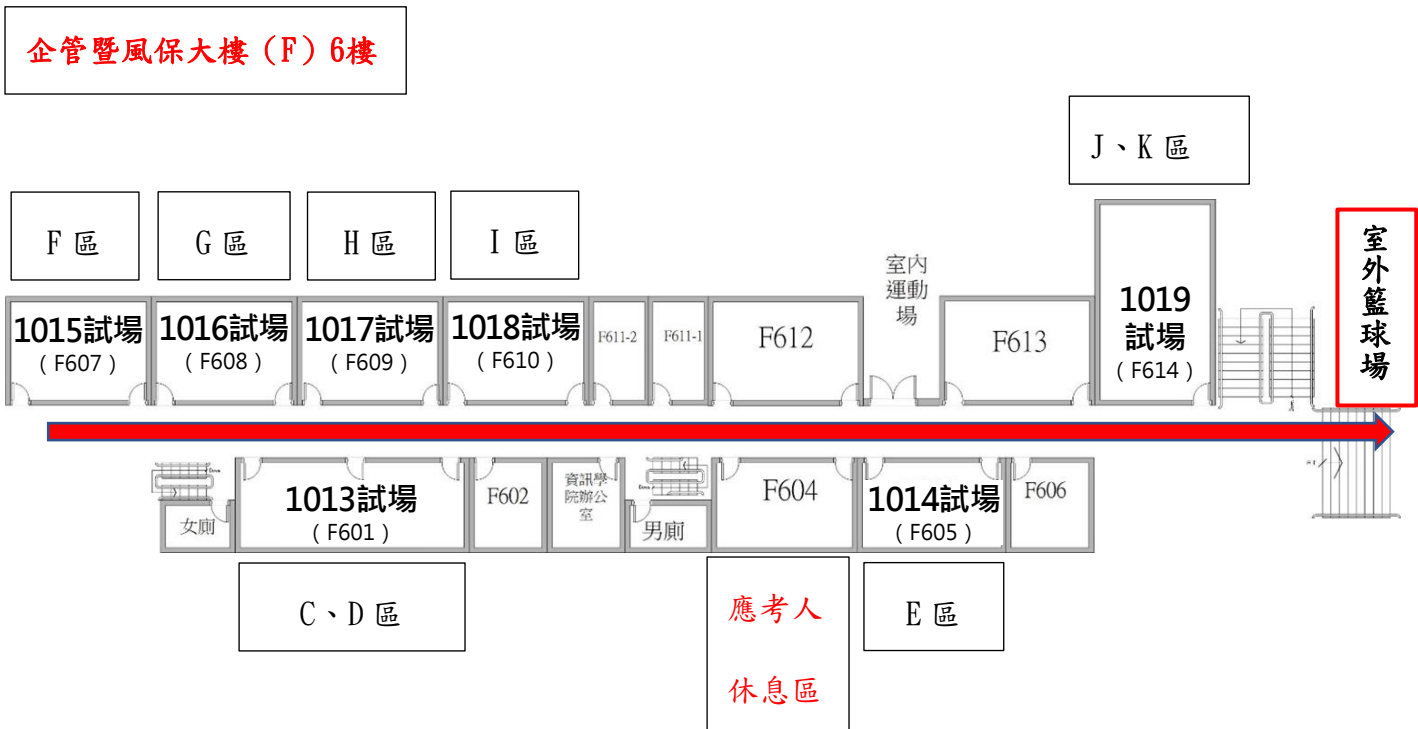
企管暨風保大樓（F）6樓

J、K 區

F 區

G 區

H 區

I 區

室外籃球場

1015試場
（F607）

1016試場
（F608）

1017試場
（F609）

1018試場
（F610）

F611-2

F611-1

F612

室內運動場

F613

1019試場
（F614）

女廁

1013試場
（F601）

F602

資訊學院辦公室

男廁

F604

1014試場
（F605）

F606

C、D 區

應考人休息區

E 區